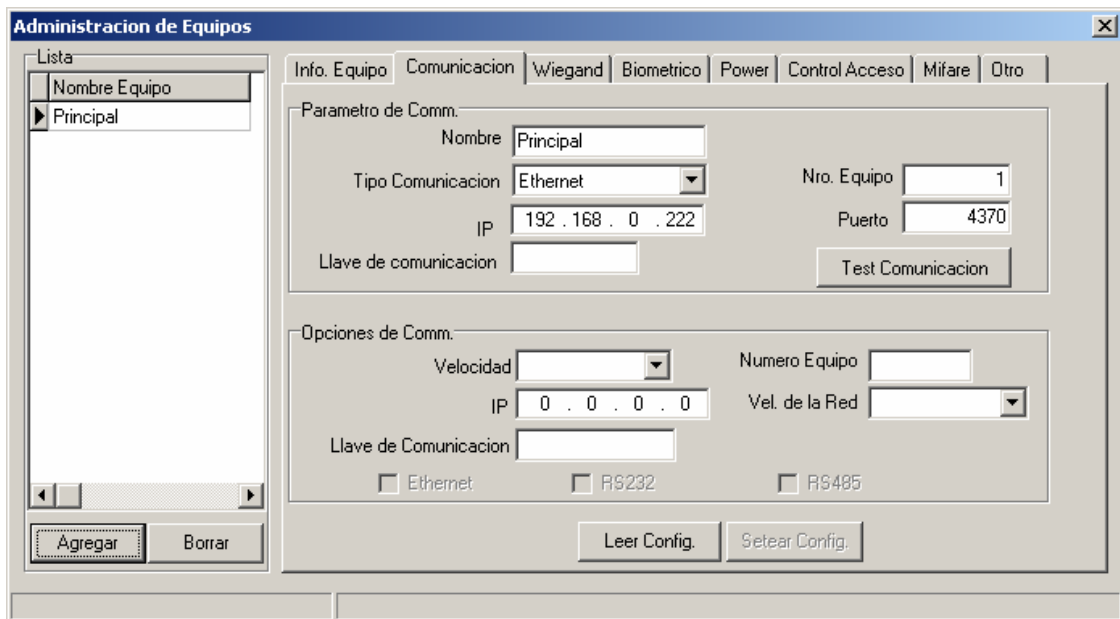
Administracion de Equipos

Lista
Nombre Equipo
Principal

Agregar
Borrar

Info. Equipo | Comunicacion | Wiegand | Biometrico | Power | Control Acceso | Mifare | Otro

Parametro de Comm.
Nombre Principal
Tipo Comunicacion Ethernet
IP 192 . 168 . 0 . 222
Llave de comunicacion
Nro. Equipo 1
Puerto 4370
Test Comunicacion

Opciones de Comm.
Velocidad
IP 0 . 0 . 0 . 0
Llave de Comunicacion
Numero Equipo
Vel. de la Red
Ethernet
RS232
RS485

Leer Config.
Setear Config.